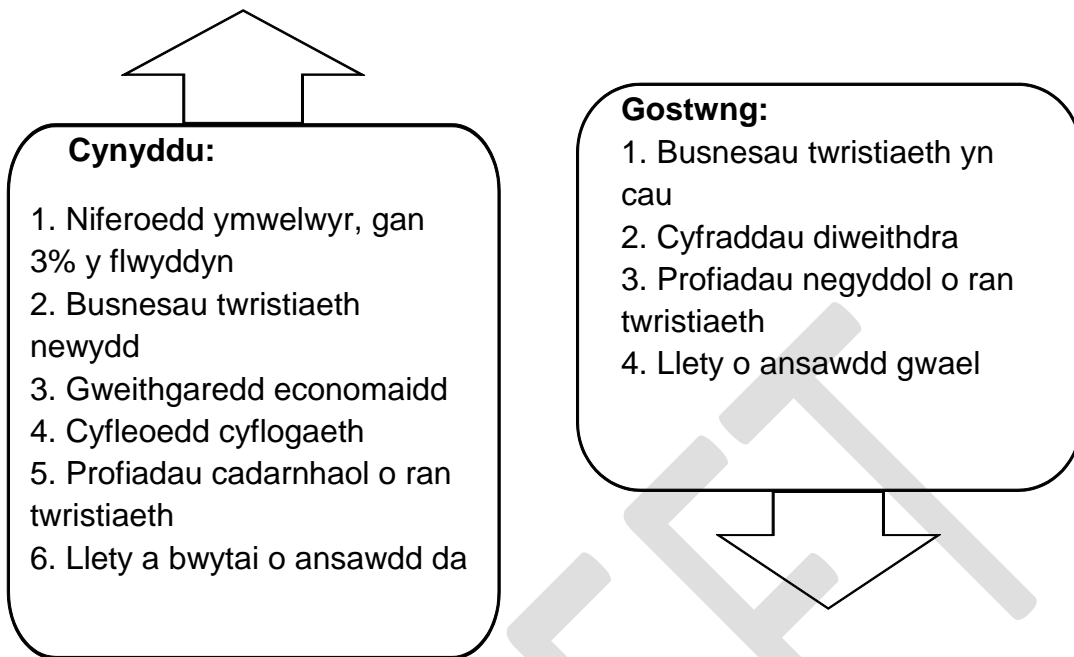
Cynyddu:

1. Niferoedd ymwelwyr, gan 3% y flwyddyn
2. Busnesau twristiaeth newydd
3. Gweithgaredd economaidd
4. Cyfleoedd cyflogaeth
5. Profiadau cadarnhaol o ran twristiaeth
6. Llety a bwytai o ansawdd da

Gostwng:
1. Busnesau twristiaeth yn cau
2. Cyfraddau diweithdra
3. Profiadau negyddol o ran twristiaeth
4. Llety o ansawdd gwael